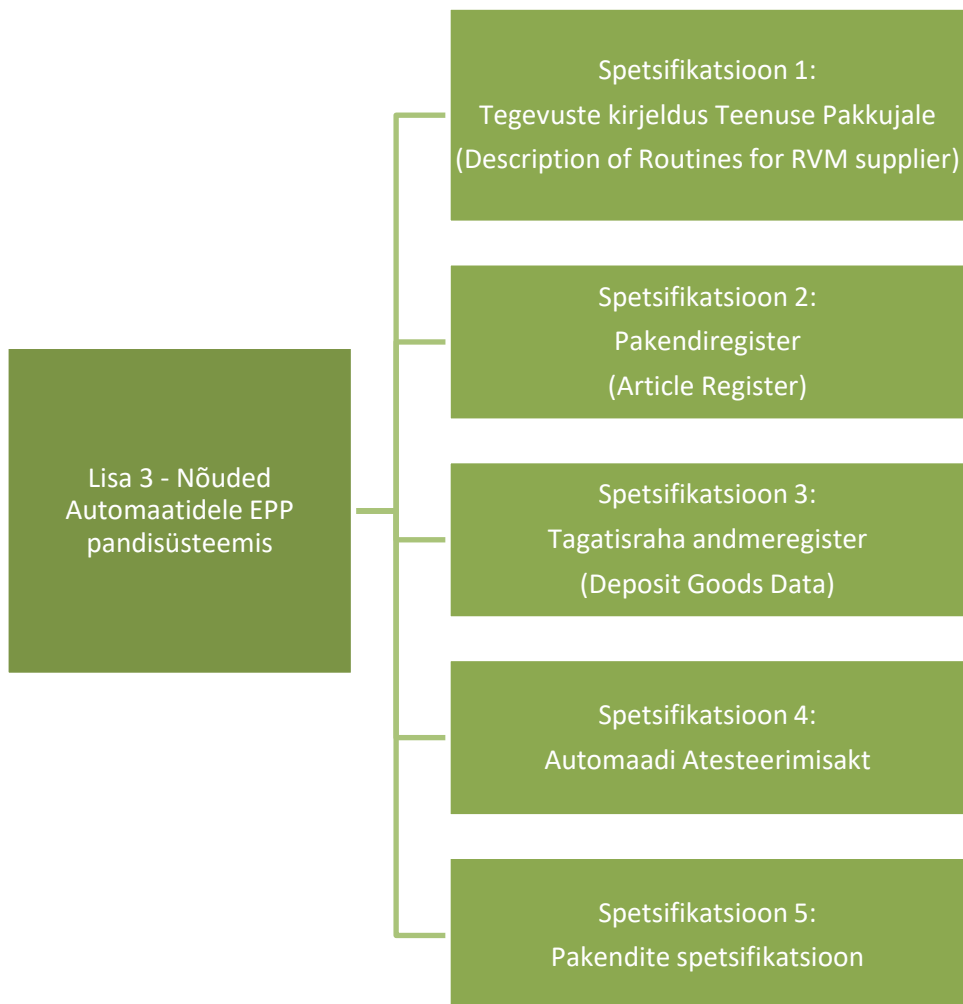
Lisa 3 - Nõuded Automaatidele EPP pandisüsteemis

Spetsifikatsioon 1:
Tegevuste kirjeldus Teenuse Pakkujale
(Description of Routines for RVM supplier)

Spetsifikatsioon 2:
Pakendiregister
(Article Register)

Spetsifikatsioon 3:
Tagatisraha andmeregister
(Deposit Goods Data)

Spetsifikatsioon 4:
Automaadi Atesteerimisakt

Spetsifikatsioon 5:
Pakendite spetsifikatsioon